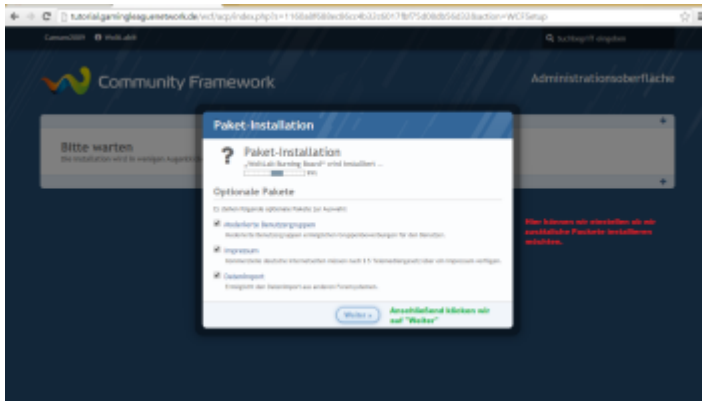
tutorial.gamingleague.network.de/wcf/acp/index.php?s=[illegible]&action=WCFSetup

Cannon2009 WoltLab®

Suchbegriff eingeben

Community Framework

Administrationsoberfläche

Bitte warten

Die Installation wird in wenigen Augenblicken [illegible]

Paket-Installation

Paket-Installation

„WoltLab Burning Board" wird installiert ...

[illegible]%

Optionale Pakete

Es stehen folgende optionale Pakete zur Auswahl:

Moderierte Benutzergruppen

Moderierte Benutzergruppen ermöglichen Gruppenbewerbungen für den Benutzer.

Impressum

Kommerzielle deutsche Internetseiten müssen nach § 5 Telemediengesetz über ein Impressum verfügen.

Datenimport

Ermöglicht den Datenimport aus anderen Forensystemen.

Weiter »

Anschließend klicken wir auf "Weiter"

Hier können wir einstellen ob wir zusätzliche Pakete installieren möchten.